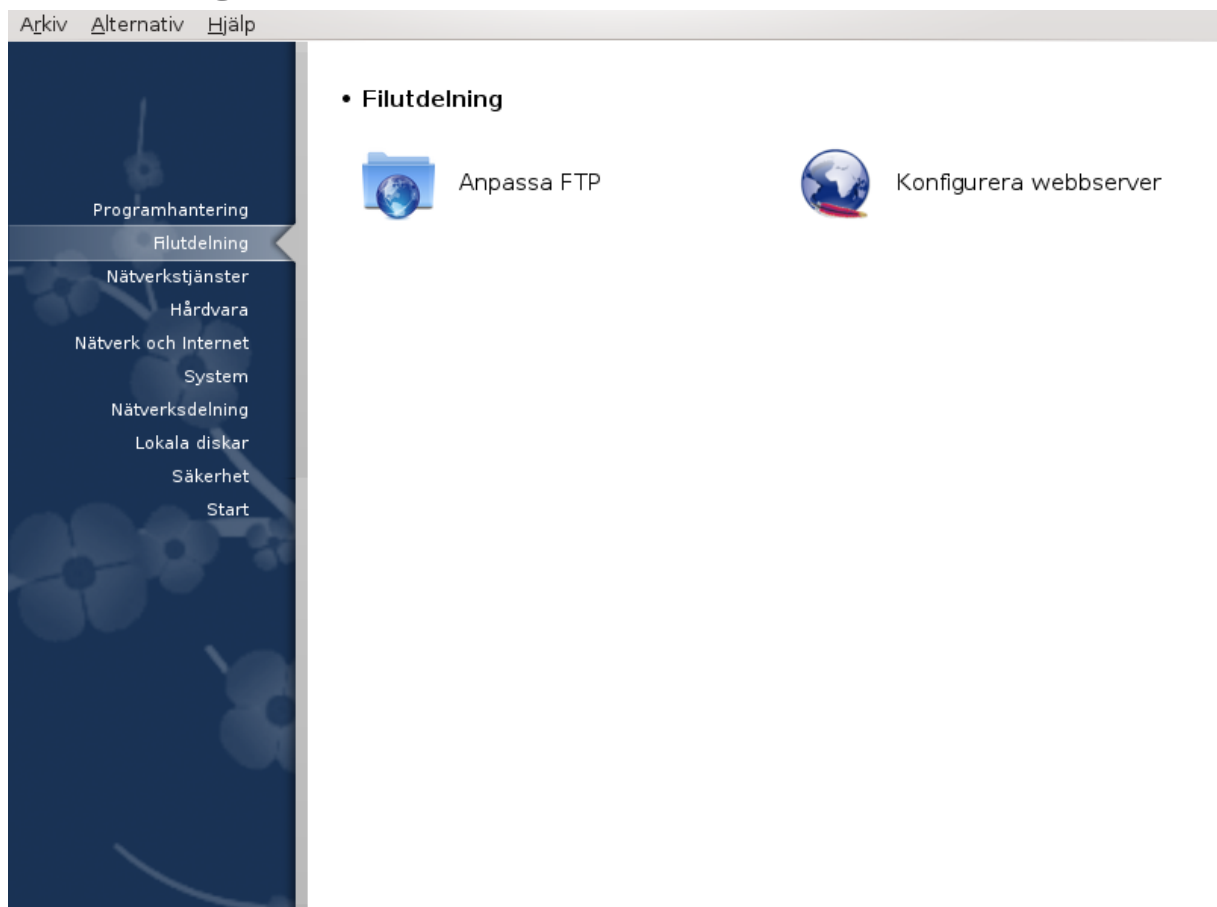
Arkiv Alternativ Hjälp

Programhantering
Filutdelning
Nätverkstjänster
Hårdvara
Nätverk och Internet
System
Nätverksdelning
Lokala diskar
Säkerhet
Start

• Filutdelning

Anpassa FTP

Konfigurera webbserver